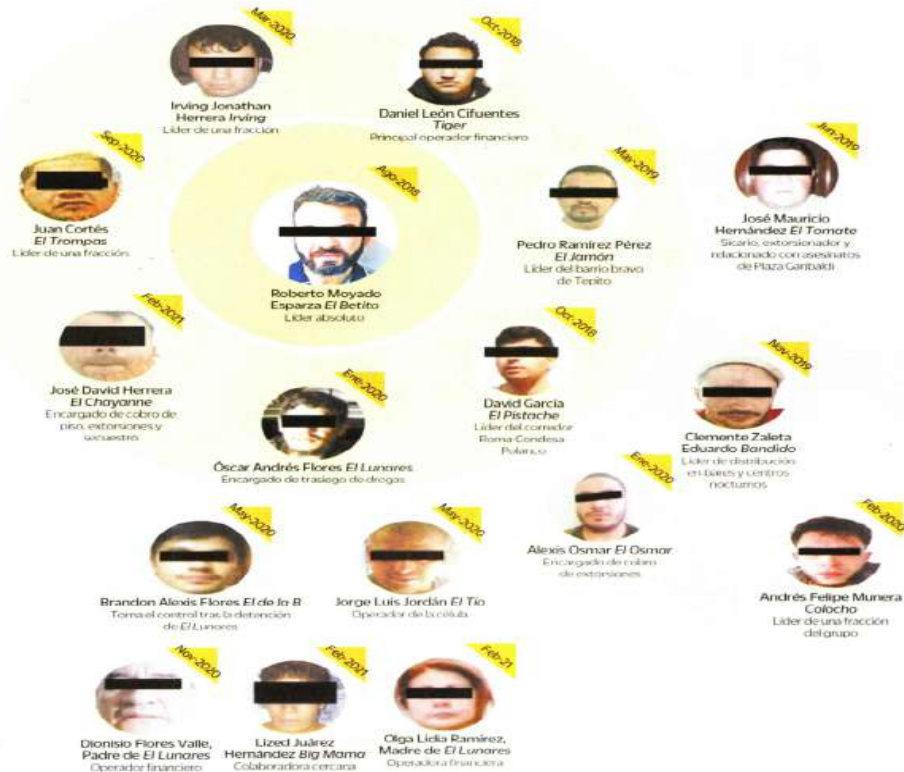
Mar-2020
Irving Jonathan Herrera *Irving*
Líder de una fracción

Oct-2018
Daniel León Cifuentes *Tiger*
Principal operador financiero

Sep-2020
Juan Cortés *El Trompas*
Líder de una fracción

Ago-2018
Roberto Moyado Esparza *El Betito*
Líder absoluto

Mar-2019
Pedro Ramírez Pérez *El Jamón*
Líder del barrio bravo de Tepito

Jun-2019
José Mauricio Hernández *El Tomate*
Sicario, extorsionador y relacionado con asesinatos de Plaza Garibaldi

Feb-2021
José David Herrera *El Chayanne*
Encargado de cobro de piso, extorsiones y secuestro

Ene-2020
Óscar Andrés Flores *El Lunares*
Encargado de trasiego de drogas

Oct-2018
David García *El Pistache*
Líder del corredor Roma-Condesa-Polanco

Nov-2019
Clemente Zaleta Eduardo *Bandido*
Líder de distribución en bares y centros nocturnos

Ene-2020
Alexis Osmar *El Osmar*
Encargado de cobro de extorsiones

Feb-2020
Andrés Felipe Munera *Colocho*
Líder de una fracción del grupo

May-2020
Brandon Alexis Flores *El de la B*
Toma el control tras la detención de *El Lunares*

May-2020
Jorge Luis Jordán *El Tío*
Operador de la célula

Nov-2020
Dionisio Flores Valle, Padre de *El Lunares*
Operador financiero

Feb-2021
Lized Juárez Hernández *Big Mama*
Colaboradora cercana

Feb-21
Olga Lidia Ramírez, Madre de *El Lunares*
Operadora financiera